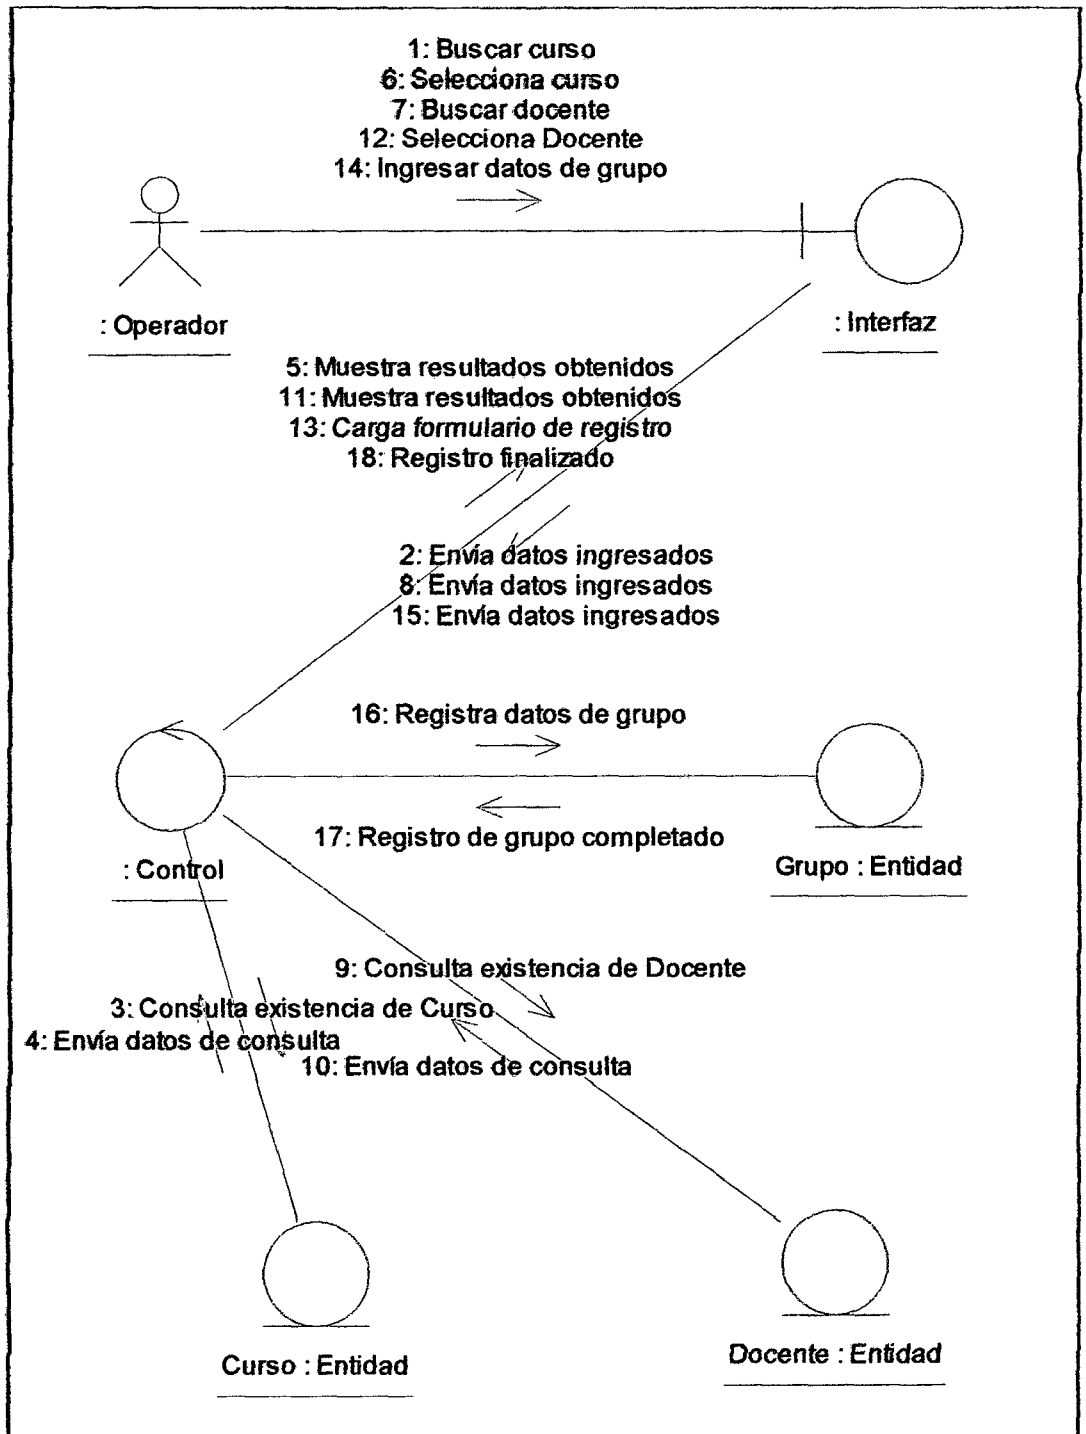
1: Buscar curso
6: Selecciona curso
7: Buscar docente
12: Selecciona Docente
14: Ingresar datos de grupo

: Operador

: Interfaz

5: Muestra resultados obtenidos
11: Muestra resultados obtenidos
13: Carga formulario de registro
18: Registro finalizado

2: Envía datos ingresados
8: Envía datos ingresados
15: Envía datos ingresados

16: Registra datos de grupo

17: Registro de grupo completado

: Control

Grupo : Entidad

9: Consulta existencia de Docente
3: Consulta existencia de Curso
4: Envía datos de consulta
10: Envía datos de consulta

Curso : Entidad

Docente : Entidad